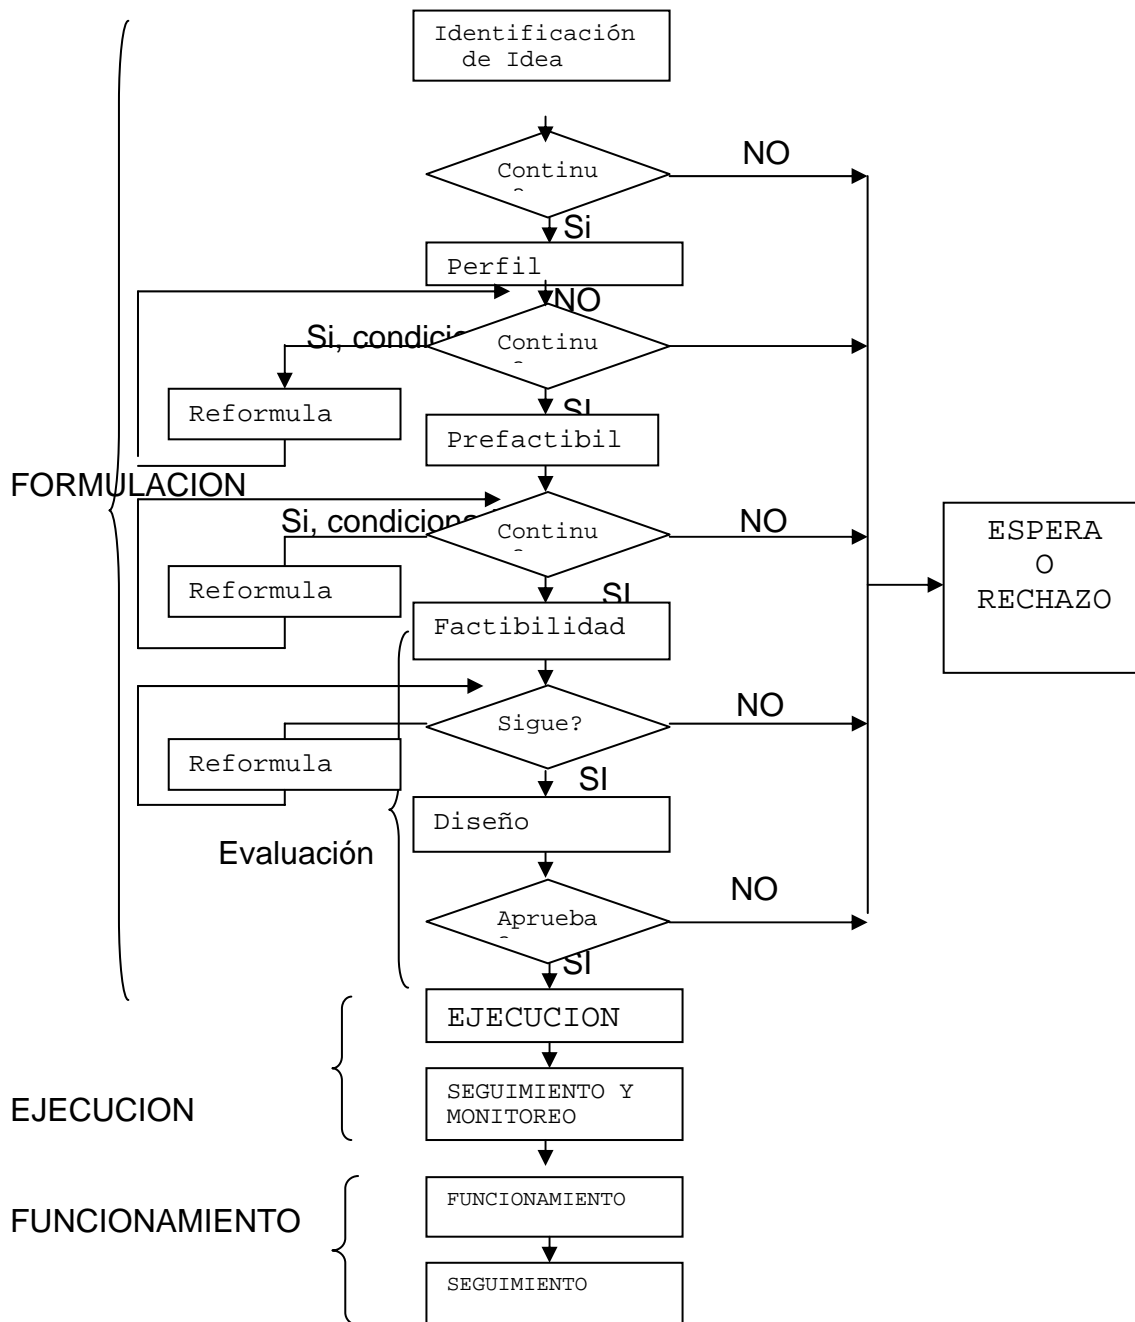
Identificación de Idea

Continu

NO

Si

Perfil

NO

Si, condicio

Continu

Reformula

SI

Prefactibil

FORMULACION

Si, condiciona

Continu

NO

Reformula

SI

Factibilidad

Sigue?

NO

Reformula

SI

Diseño

Evaluación

Aprueba

NO

SI

ESPERA O RECHAZO

EJECUCION

SEGUIMIENTO Y MONITOREO

EJECUCION

FUNCIONAMIENTO

FUNCIONAMIENTO

SEGUIMIENTO